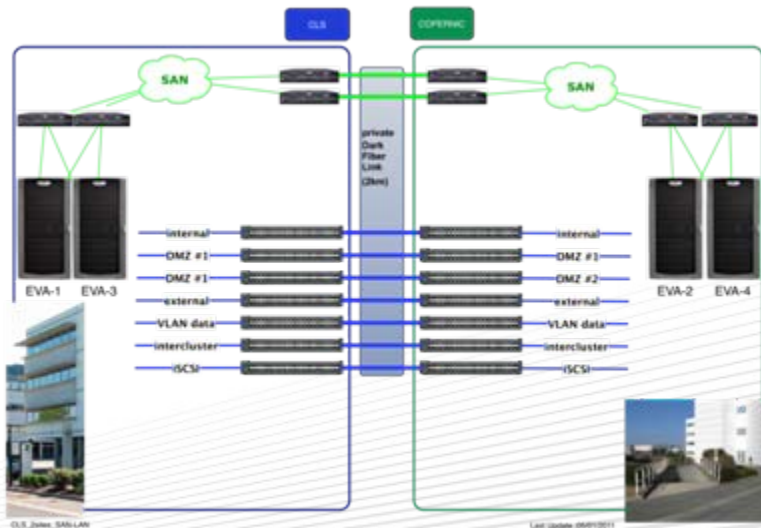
CLS

COPERNIC

SAN

SAN

private Dark Fiber Link (3km)

EVA-1 EVA-3

EVA-2 EVA-4

internal
DMZ #1
DMZ #1
external
VLAN data
intercluster
iSCSI

internal
DMZ #1
DMZ #2
external
VLAN data
intercluster
iSCSI

CLS_2sites_SAN-LAN

Last Update: 06/01/2011